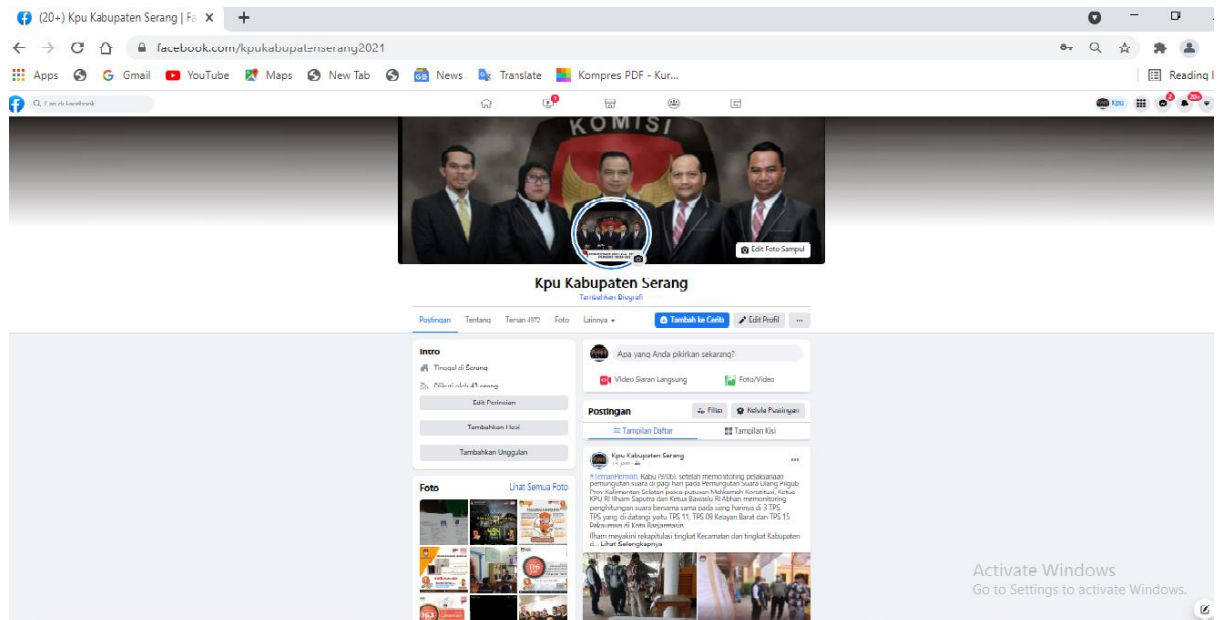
(20+) Kpu Kabupaten Serang | Fa
facebook.com/kpukabupatenserang2021
Apps Gmail YouTube Maps New Tab News Translate Kompres PDF - Kur...
Reading l

KOMISI
Edit Foto Sampul

Kpu Kabupaten Serang
Tambahkan Biografi

Postingan Tentang Teman 4972 Foto Lainnya
Tambah ke Cerita Edit Profil ...

Intro
Tinggal di Serang
Diikuti oleh 41 orang
Edit Perincian
Tambahkan Hobi
Tambahkan Unggulan

Foto Lihat Semua Foto

Apa yang Anda pikirkan sekarang?
Video Siaran Langsung Foto/Video

Postingan Filter Kelola Postingan
Tampilan Daftar Tampilan Kisi

Kpu Kabupaten Serang
#TemanPemilih, Rabu (9/06), setelah memonitoring pelaksanaan pemungutan suara di pagi hari pada Pemungutan Suara Ulang Pilgub Prov Kalimantan Selatan pasca putusan Mahkamah Konstitusi, Ketua KPU RI Ilham Saputra dan Ketua Bawaslu RI Abhan memonitoring penghitungan suara bersama sama pada siang harinya di 3 TPS. TPS yang di datangi yaitu TPS 11, TPS 09 Kelayan Barat dan TPS 15 Pekauman di Kota Banjarmasin.
Ilham meyakini rekapitulasi tingkat Kecamatan dan tingkat Kabupaten d... Lihat Selengkapnya

Activate Windows
Go to Settings to activate Windows.